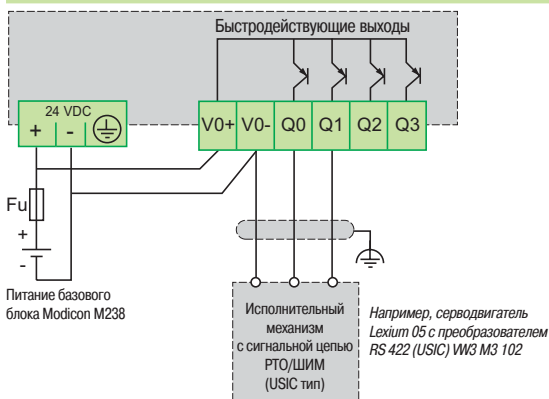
Быстродействующие выходы

24 VDC

+

-

V0+

V0-

Q0

Q1

Q2

Q3

Fu

+

-

Питание базового блока Modicon M238

Исполнительный механизм с сигнальной цепью PTO/ШИМ (USIC тип)

Например, серводвигатель Lexium 05 с преобразователем RS 422 (USIC) VW3 M3 102